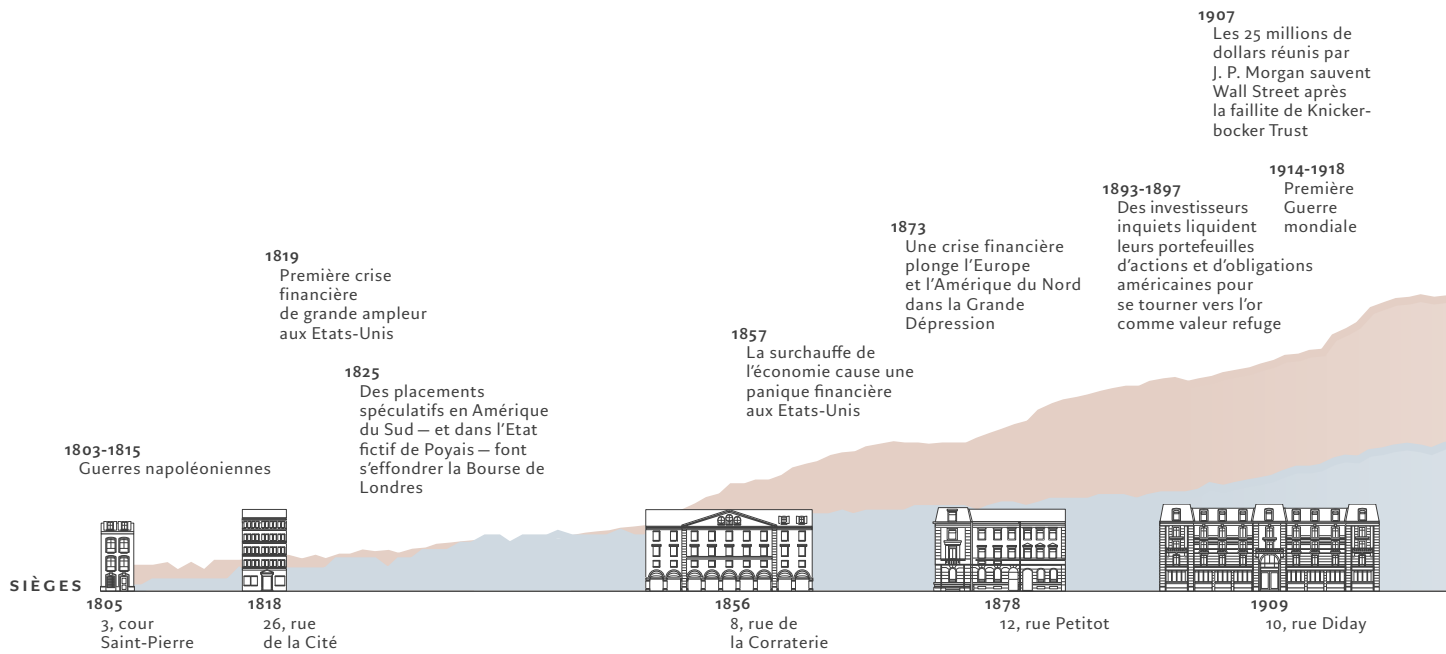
1907
Les 25 millions de dollars réunis par J. P. Morgan sauvent Wall Street après la faillite de Knickerbocker Trust

1914-1918
Première Guerre mondiale

1893-1897
Des investisseurs inquiets liquident leurs portefeuilles d'actions et d'obligations américaines pour se tourner vers l'or comme valeur refuge

1873
Une crise financière plonge l'Europe et l'Amérique du Nord dans la Grande Dépression

1819
Première crise financière de grande ampleur aux Etats-Unis

1857
La surchauffe de l'économie cause une panique financière aux Etats-Unis

1825
Des placements spéculatifs en Amérique du Sud — et dans l'Etat fictif de Poyais — font s'effondrer la Bourse de Londres

1803-1815
Guerres napoléoniennes

SIÈGES

1805
3, cour Saint-Pierre

1818
26, rue de la Cité

1856
8, rue de la Corraterie

1878
12, rue Petitot

1909
10, rue Diday